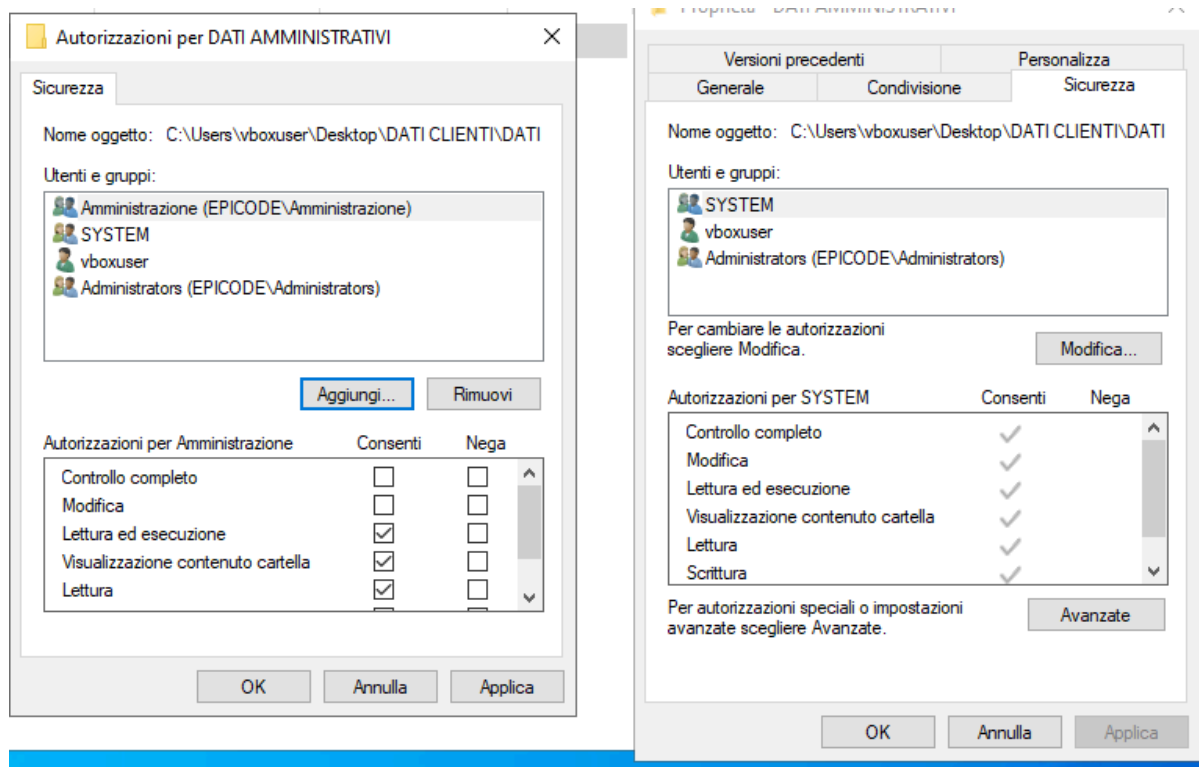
Autorizzazioni per DATI AMMINISTRATIVI

Sicurezza

Nome oggetto: C:\Users\vboxuser\Desktop\DATI CLIENTI\DATI

Utenti e gruppi:

Amministrazione (EPICODE\Amministrazione)
SYSTEM
vboxuser
Administrators (EPICODE\Administrators)

Aggiungi... Rimuovi

| Autorizzazioni per Amministrazione | Consenti | Nega |
|---|---|---|
| Controllo completo | ☐ | ☐ |
| Modifica | ☐ | ☐ |
| Lettura ed esecuzione | ☑ | ☐ |
| Visualizzazione contenuto cartella | ☑ | ☐ |
| Lettura | ☑ | ☐ |

OK Annulla Applica

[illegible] - DATI AMMINISTRATIVI

Versioni precedenti Personalizza
Generale Condivisione Sicurezza

Nome oggetto: C:\Users\vboxuser\Desktop\DATI CLIENTI\DATI

Utenti e gruppi:

SYSTEM
vboxuser
Administrators (EPICODE\Administrators)

Per cambiare le autorizzazioni scegliere Modifica.

Modifica...

| Autorizzazioni per SYSTEM | Consenti | Nega |
|---|---|---|
| Controllo completo | ✓ | |
| Modifica | ✓ | |
| Lettura ed esecuzione | ✓ | |
| Visualizzazione contenuto cartella | ✓ | |
| Lettura | ✓ | |
| Scrittura | ✓ | |

Per autorizzazioni speciali o impostazioni avanzate scegliere Avanzate.

Avanzate

OK Annulla Applica